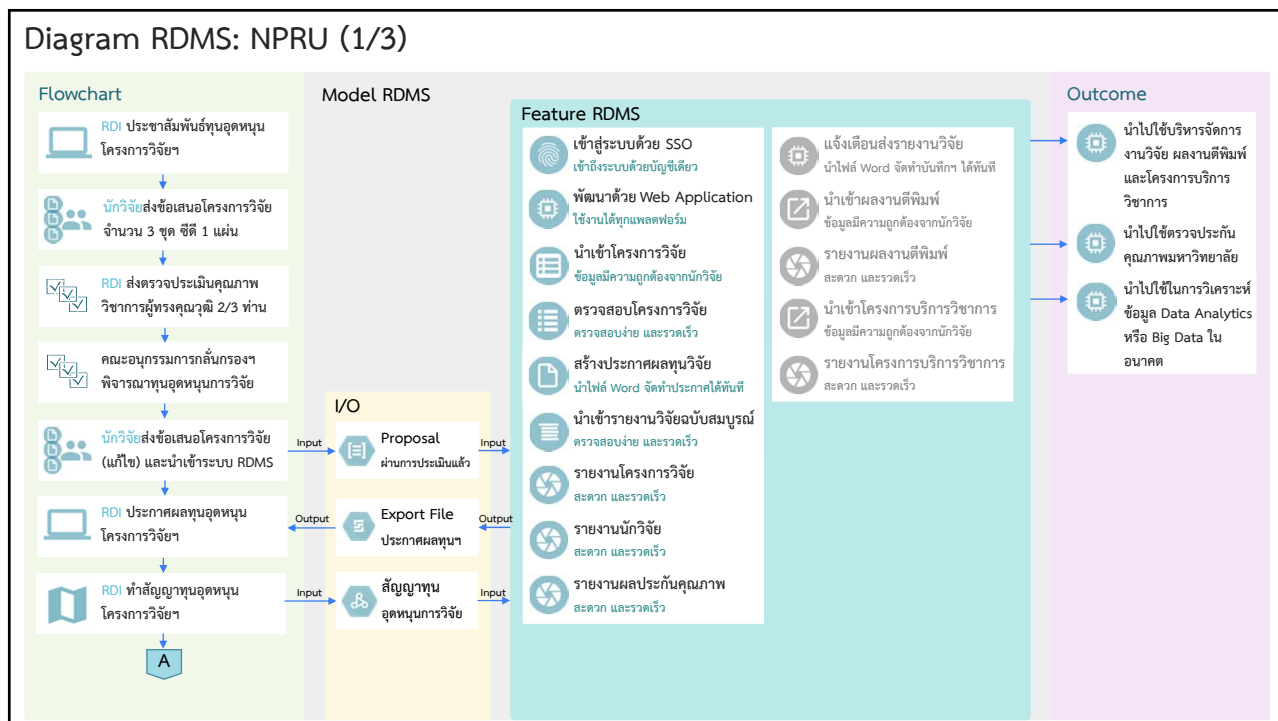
Diagram RDMS: NPRU (1/3)

Flowchart

RDI ประชาสัมพันธ์ทุนอุดหนุนโครงการวิจัยฯ

นักวิจัยส่งข้อเสนอโครงการวิจัย จำนวน 3 ชุด ซีดี 1 แผ่น

RDI ส่งตรวจประเมินคุณภาพวิชาการผู้ทรงคุณวุฒิ 2/3 ท่าน

คณะอนุกรรมการกลั่นกรองฯ พิจารณาทุนอุดหนุนการวิจัย

นักวิจัยส่งข้อเสนอโครงการวิจัย (แก้ไข) และนำเข้าระบบ RDMS

RDI ประกาศผลทุนอุดหนุนโครงการวิจัยฯ

RDI ทำสัญญาทุนอุดหนุนโครงการวิจัยฯ

A

Model RDMS

I/O

Input

Proposal
ผ่านการประเมินแล้ว

Input

Output

Export File
ประกาศผลทุนฯ

Output

Input

สัญญาทุน
อุดหนุนการวิจัย

Input

Feature RDMS

เข้าสู่ระบบด้วย SSO
เข้าถึงระบบด้วยบัญชีเดียว

พัฒนาด้วย Web Application
ใช้งานได้ทุกแพลตฟอร์ม

นำเข้าโครงการวิจัย
ข้อมูลมีความถูกต้องจากนักวิจัย

ตรวจสอบโครงการวิจัย
ตรวจสอบง่าย และรวดเร็ว

สร้างประกาศผลทุนวิจัย
นำไฟล์ Word จัดทำประกาศได้ทันที

นำเข้ารายงานวิจัยฉบับสมบูรณ์
ตรวจสอบง่าย และรวดเร็ว

รายงานโครงการวิจัย
สะดวก และรวดเร็ว

รายงานนักวิจัย
สะดวก และรวดเร็ว

รายงานผลประกันคุณภาพ
สะดวก และรวดเร็ว

แจ้งเตือนส่งรายงานวิจัย
นำไฟล์ Word จัดทำบันทึกฯ ได้ทันที

นำเข้าผลงานตีพิมพ์
ข้อมูลมีความถูกต้องจากนักวิจัย

รายงานผลงานตีพิมพ์
สะดวก และรวดเร็ว

นำเข้าโครงการบริการวิชาการ
ข้อมูลมีความถูกต้องจากนักวิจัย

รายงานโครงการบริการวิชาการ
สะดวก และรวดเร็ว

Outcome

นำไปใช้บริหารจัดการงานวิจัย ผลงานตีพิมพ์ และโครงการบริการวิชาการ

นำไปใช้ตรวจประกันคุณภาพมหาวิทยาลัย

นำไปใช้ในการวิเคราะห์ข้อมูล Data Analytics หรือ Big Data ในอนาคต